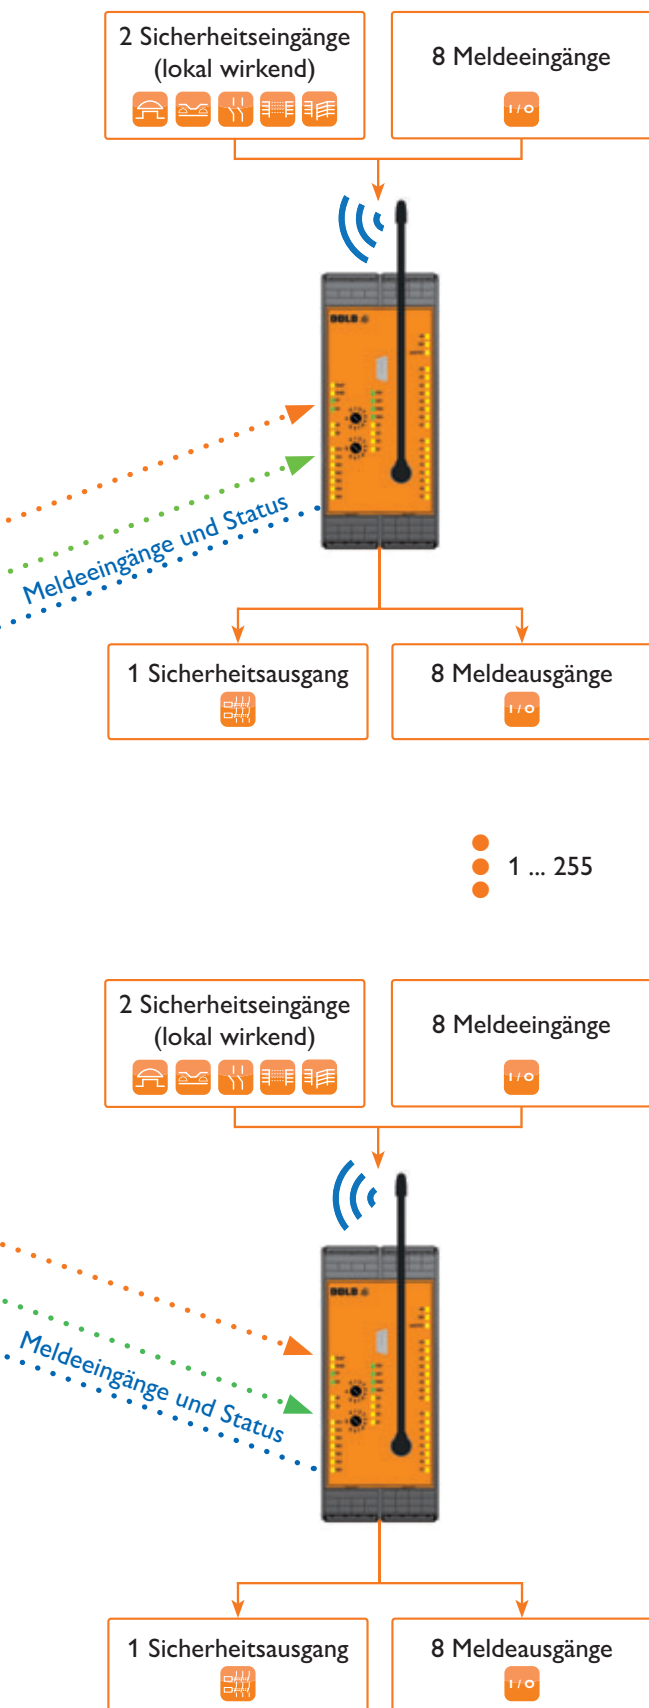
2 Sicherheitseingänge (lokal wirkend)

8 Meldeeingänge

I / O

Meldeeingänge und Status

1 Sicherheitsausgang

8 Meldeausgänge

I / O

1 ... 255

2 Sicherheitseingänge (lokal wirkend)

8 Meldeeingänge

I / O

Meldeeingänge und Status

1 Sicherheitsausgang

8 Meldeausgänge

I / O